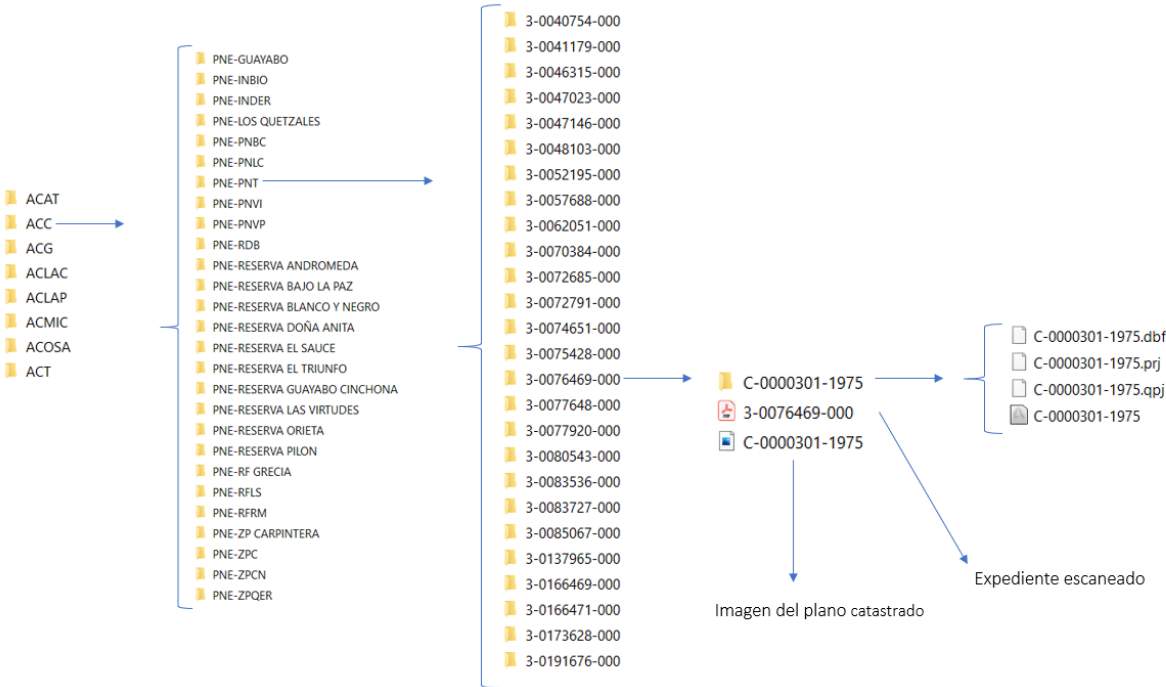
ACAT
ACC
ACG
ACLAC
ACLAP
ACMIC
ACOSA
ACT

PNE-GUAYABO
PNE-INBIO
PNE-INDER
PNE-LOS QUETZALES
PNE-PNBC
PNE-PNLC
PNE-PNT
PNE-PNVI
PNE-PNVP
PNE-RDB
PNE-RESERVA ANDROMEDA
PNE-RESERVA BAJO LA PAZ
PNE-RESERVA BLANCO Y NEGRO
PNE-RESERVA DOÑA ANITA
PNE-RESERVA EL SAUCE
PNE-RESERVA EL TRIUNFO
PNE-RESERVA GUAYABO CINCHONA
PNE-RESERVA LAS VIRTUDES
PNE-RESERVA ORIETA
PNE-RESERVA PILON
PNE-RF GRECIA
PNE-RFLS
PNE-RFRM
PNE-ZP CARPINTERA
PNE-ZPC
PNE-ZPCN
PNE-ZPQER

3-0040754-000
3-0041179-000
3-0046315-000
3-0047023-000
3-0047146-000
3-0048103-000
3-0052195-000
3-0057688-000
3-0062051-000
3-0070384-000
3-0072685-000
3-0072791-000
3-0074651-000
3-0075428-000
3-0076469-000
3-0077648-000
3-0077920-000
3-0080543-000
3-0083536-000
3-0083727-000
3-0085067-000
3-0137965-000
3-0166469-000
3-0166471-000
3-0173628-000
3-0191676-000

C-0000301-1975
3-0076469-000
C-0000301-1975

C-0000301-1975.dbf
C-0000301-1975.prj
C-0000301-1975.qpj
C-0000301-1975

Expediente escaneado

Imagen del plano catastrado